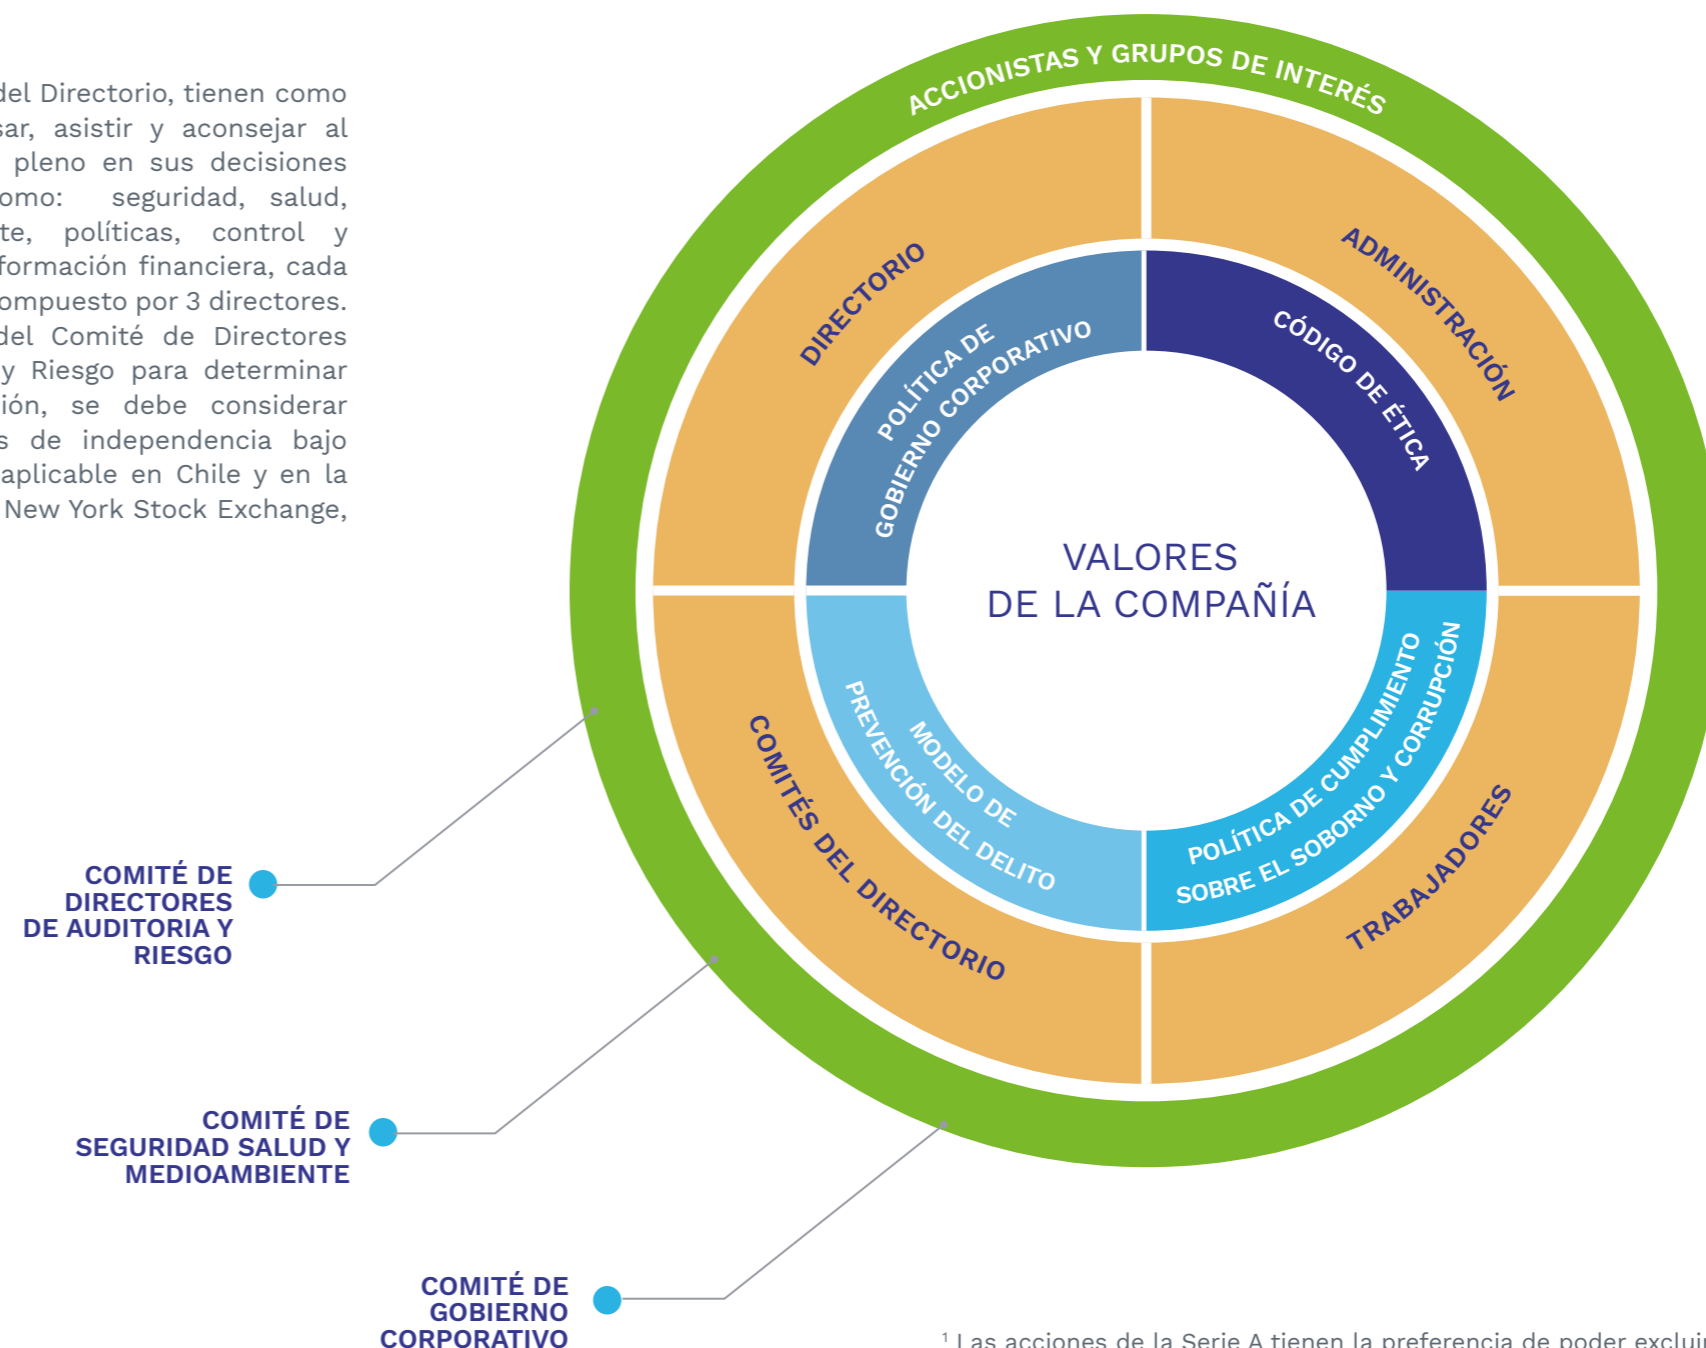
del Directorio, tienen como sar, asistir y aconsejar al pleno en sus decisiones omo: seguridad, salud, te, políticas, control y formación financiera, cada ompuesto por 3 directores. del Comité de Directores y Riesgo para determinar ión, se debe considerar s de independencia bajo aplicable en Chile y en la New York Stock Exchange,

ACCIONISTAS Y GRUPOS DE INTERÉS

DIRECTORIO

ADMINISTRACIÓN

COMITÉS DEL DIRECTORIO

TRABAJADORES

POLÍTICA DE GOBIERNO CORPORATIVO

CÓDIGO DE ÉTICA

MODELO DE PREVENCIÓN DEL DELITO

POLÍTICA DE CUMPLIMIENTO SOBRE EL SOBORNO Y CORRUPCIÓN

VALORES DE LA COMPAÑÍA

COMITÉ DE DIRECTORES DE AUDITORIA Y RIESGO

COMITÉ DE SEGURIDAD SALUD Y MEDIOAMBIENTE

COMITÉ DE GOBIERNO CORPORATIVO

$^1$ Las acciones de la Serie A tienen la preferencia de poder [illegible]